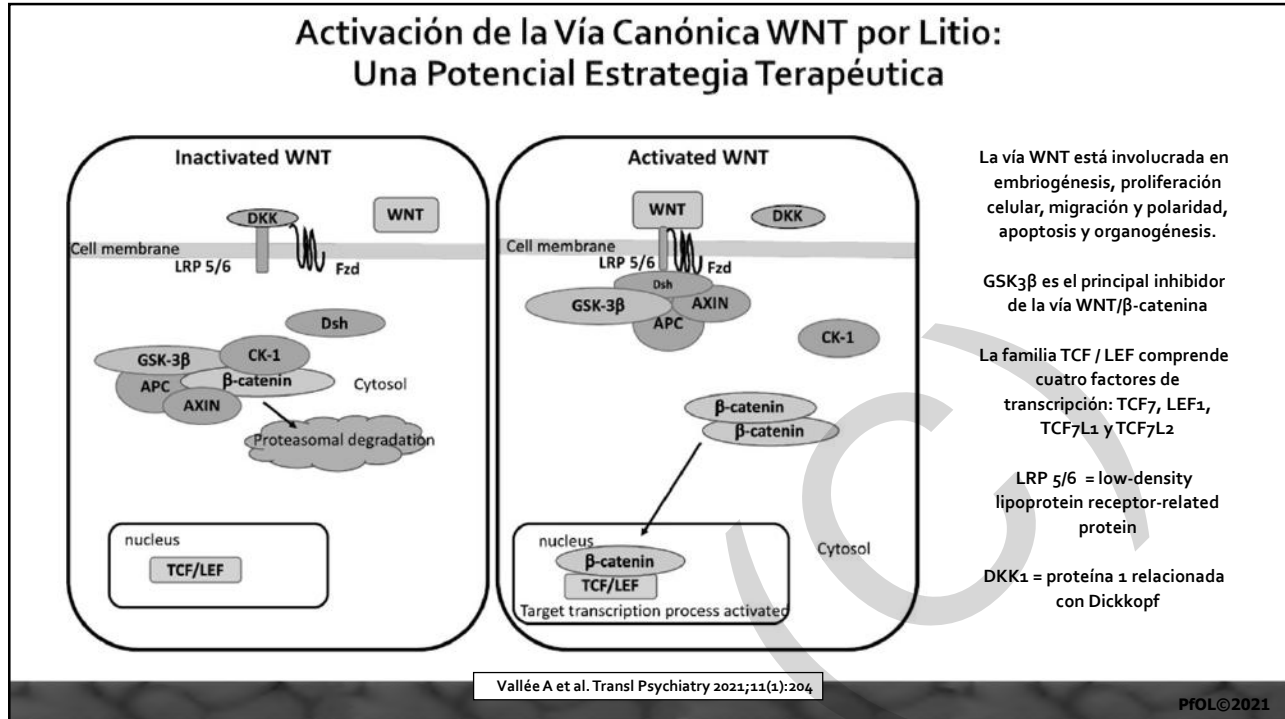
Activación de la Vía Canónica WNT por Litio:
Una Potencial Estrategia Terapéutica

Inactivated WNT

DKK

WNT

Cell membrane

LRP 5/6

Fzd

Dsh

GSK-3β

CK-1

APC

β-catenin

Cytosol

AXIN

Proteasomal degradation

nucleus

TCF/LEF

Activated WNT

WNT

DKK

Cell membrane

LRP 5/6

Fzd

Dsh

GSK-3β

AXIN

APC

CK-1

β-catenin

β-catenin

nucleus

β-catenin

TCF/LEF

Target transcription process activated

Cytosol

La vía WNT está involucrada en embriogénesis, proliferación celular, migración y polaridad, apoptosis y organogénesis.

GSK3β es el principal inhibidor de la vía WNT/β-catenina

La familia TCF / LEF comprende cuatro factores de transcripción: TCF7, LEF1, TCF7L1 y TCF7L2

LRP 5/6 = low-density lipoprotein receptor-related protein

DKK1 = proteína 1 relacionada con Dickkopf

Vallée A et al. Transl Psychiatry 2021;11(1):204

PfOL©2021